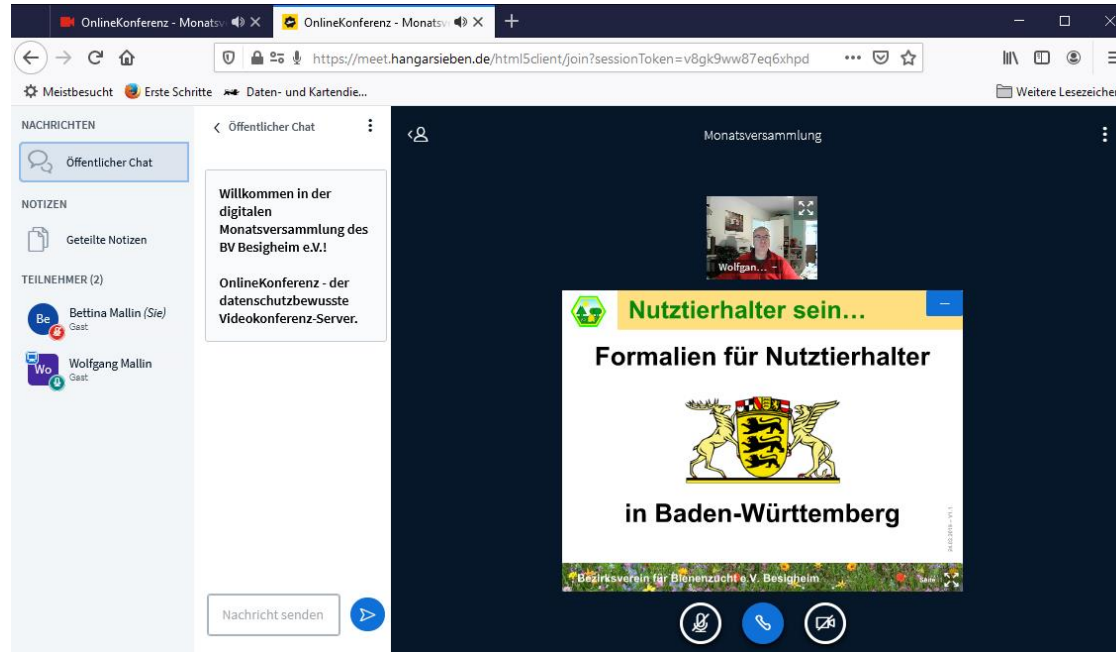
OnlineKonferenz - Monats
OnlineKonferenz - Monats
https://meet.hangarsieben.de/html5client/join?sessionToken=v8gk9ww87eq6xhpd
Meistbesucht Erste Schritte Daten- und Kartendie...
Weitere Lesezeichen

NACHRICHTEN
Öffentlicher Chat
NOTIZEN
Geteilte Notizen
TEILNEHMER (2)
Be Bettina Mallin (Sie) Gast
Wo Wolfgang Mallin Gast

Öffentlicher Chat

Willkommen in der digitalen Monatsversammlung des BV Besigheim e.V.!

OnlineKonferenz - der datenschutzbewusste Videokonferenz-Server.

Nachricht senden

Monatsversammlung

Wolfgan...

Nutztierhalter sein…

Formalien für Nutztierhalter

in Baden-Württemberg

Bezirksverein für Bienenzucht e.V. Besigheim